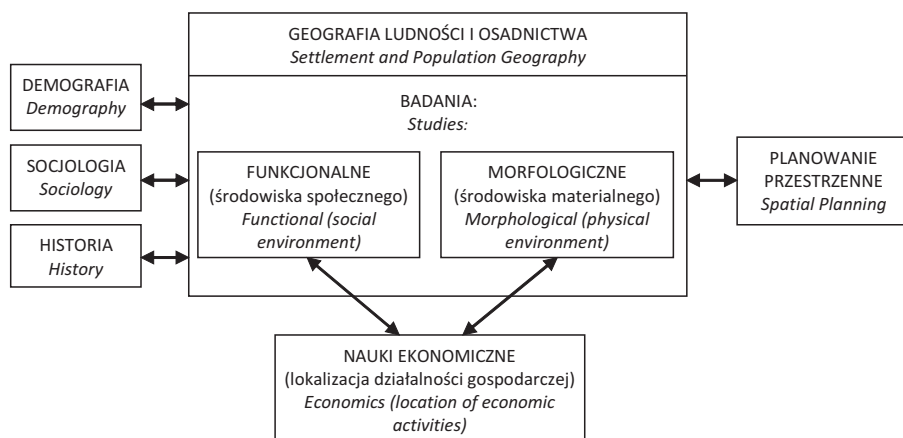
GEOGRAFIA LUDNOŚCI I OSADNICTWA
Settlement and Population Geography

DEMOGRAFIA
Demography

SOCJOLOGIA
Sociology

HISTORIA
History

BADANIA:
Studies:

FUNKCJONALNE
(środowiska społecznego)
Functional (social environment)

MORFOLOGICZNE
(środowiska materialnego)
Morphological (physical environment)

PLANOWANIE PRZESTRZENNE
Spatial Planning

NAUKI EKONOMICZNE
(lokalizacja działalności gospodarczej)
Economics (location of economic activities)